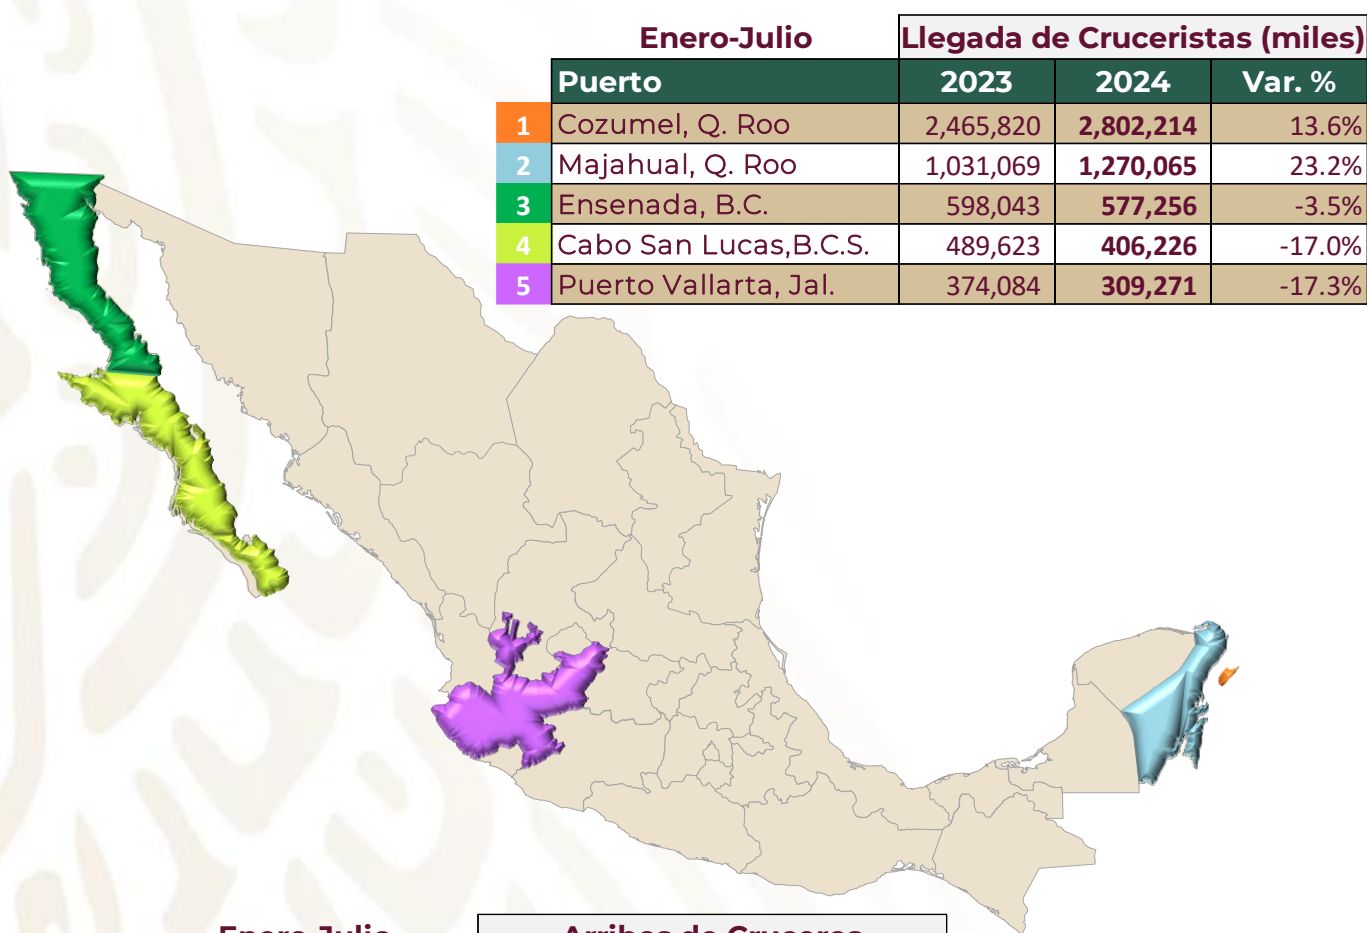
| | Enero-Julio | Llegada de Cruceristas (miles) | | |
|---|---|---|---|---|
| | Puerto | 2023 | 2024 | Var. % |
| 1 | Cozumel, Q. Roo | 2,465,820 | 2,802,214 | 13.6% |
| 2 | Majahual, Q. Roo | 1,031,069 | 1,270,065 | 23.2% |
| 3 | Ensenada, B.C. | 598,043 | 577,256 | -3.5% |
| 4 | Cabo San Lucas,B.C.S. | 489,623 | 406,226 | -17.0% |
| 5 | Puerto Vallarta, Jal. | 374,084 | 309,271 | -17.3% |

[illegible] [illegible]